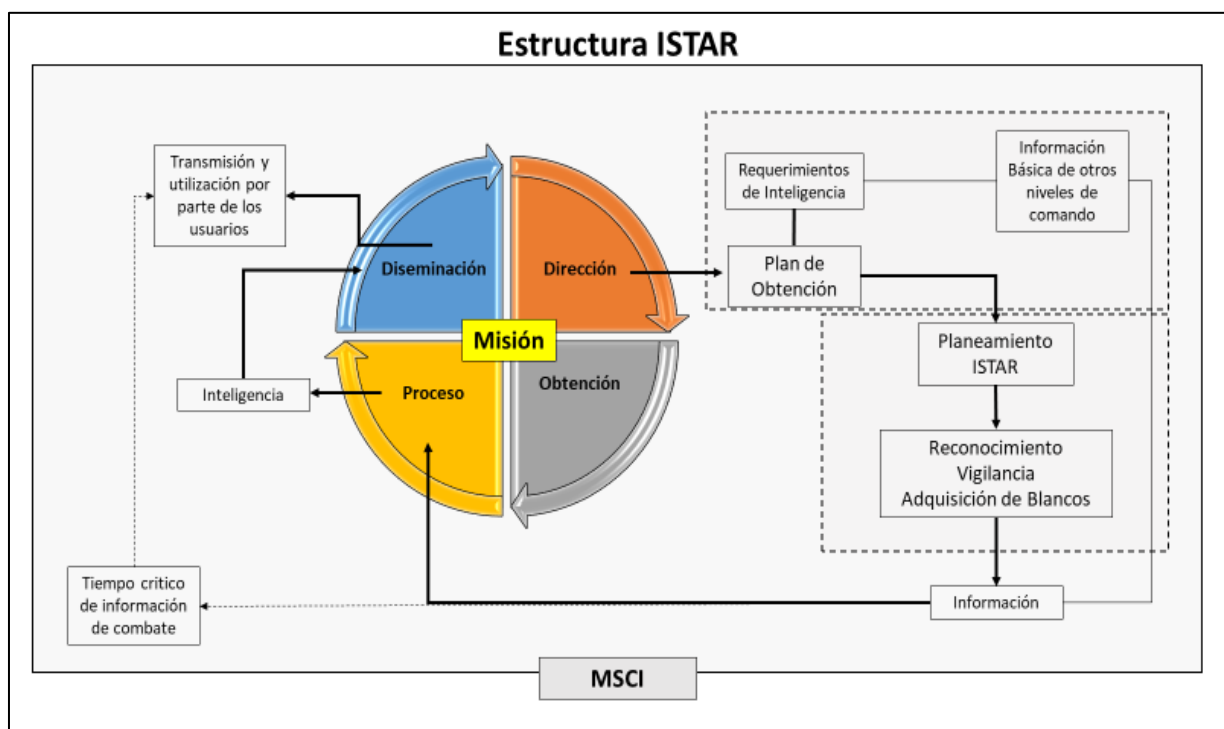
Estructura ISTAR

Transmisión y utilización por parte de los usuarios

Diseminación

Dirección

Misión

Proceso

Obtención

Inteligencia

Requerimientos de Inteligencia

Información Básica de otros niveles de comando

Plan de Obtención

Planeamiento ISTAR

Reconocimiento Vigilancia Adquisición de Blancos

Tiempo critico de información de combate

Información

MSCI